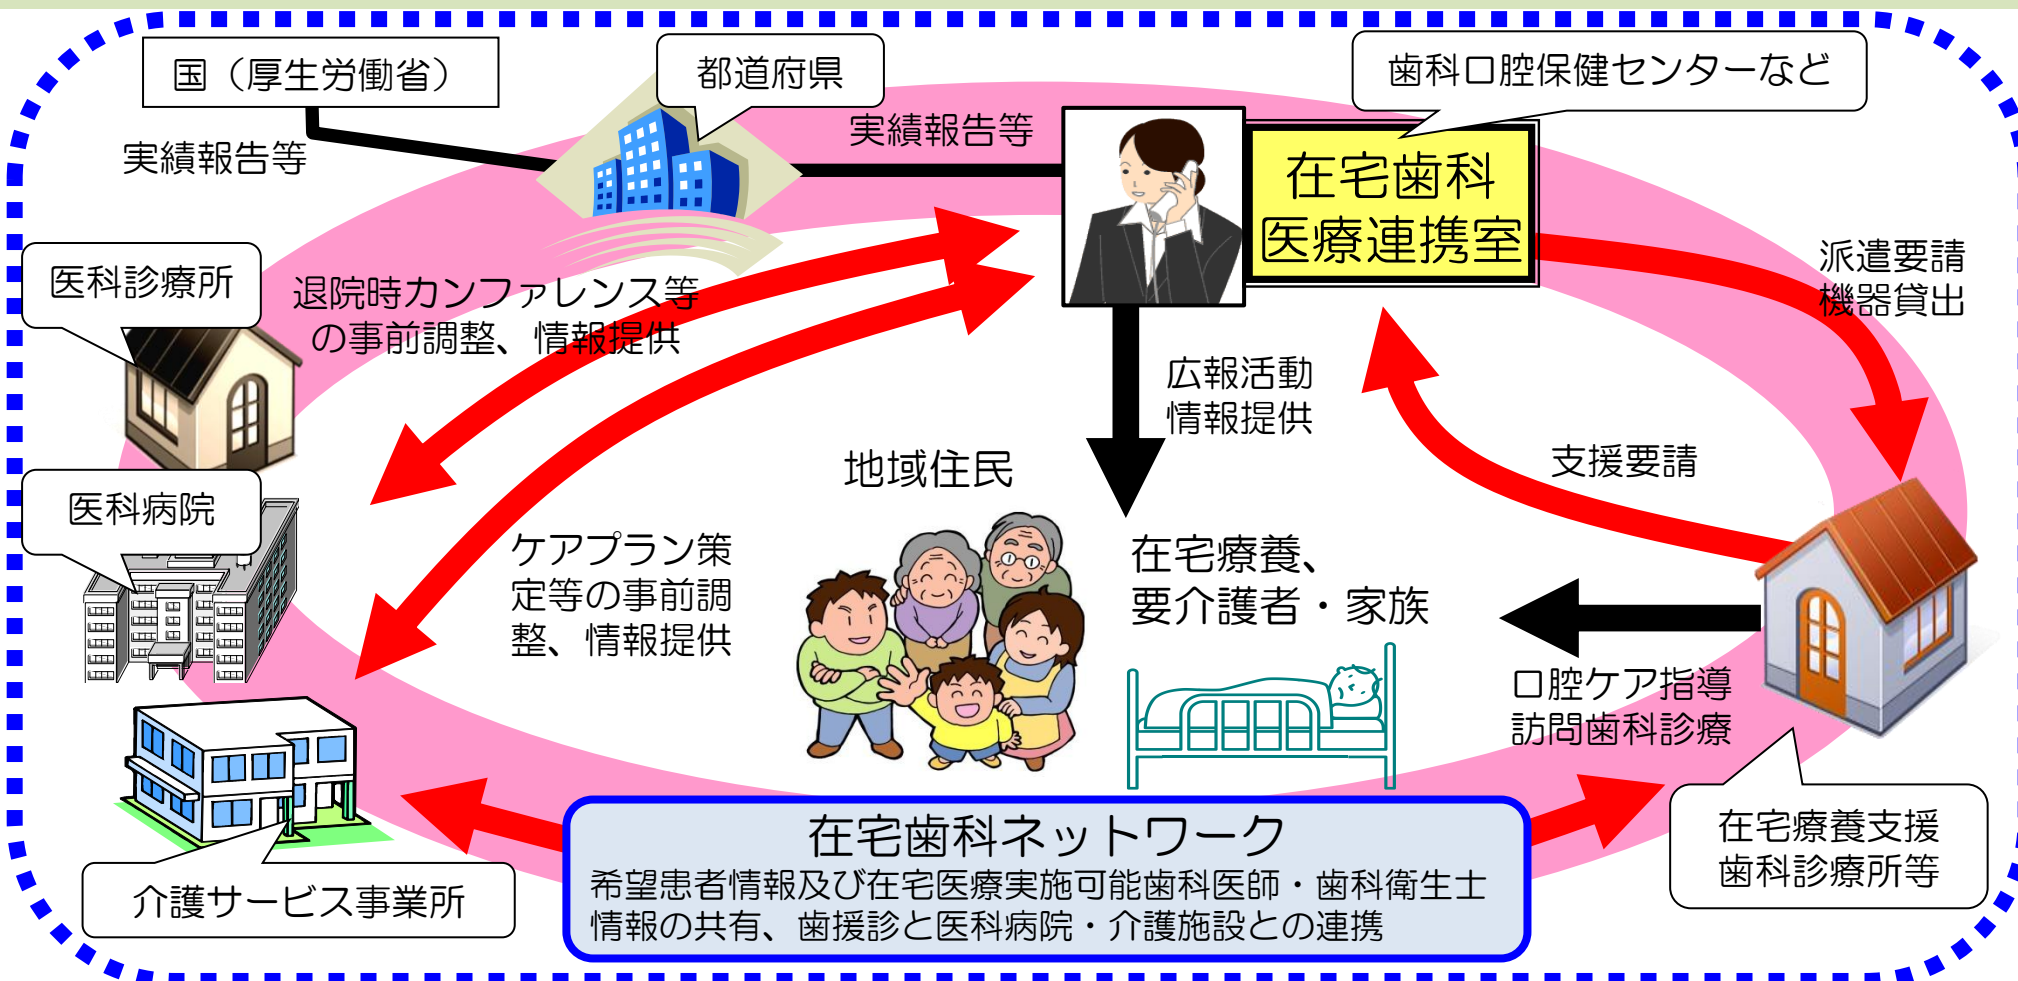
国（厚生労働省）

都道府県

歯科口腔保健センターなど

実績報告等

実績報告等

在宅歯科医療連携室

医科診療所

退院時カンファレンス等の事前調整、情報提供

派遣要請
機器貸出

広報活動
情報提供

地域住民

支援要請

医科病院

ケアプラン策定等の事前調整、情報提供

在宅療養、要介護者・家族

口腔ケア指導
訪問歯科診療

在宅歯科ネットワーク
希望患者情報及び在宅医療実施可能歯科医師・歯科衛生士情報の共有、歯援診と医科病院・介護施設との連携

在宅療養支援歯科診療所等

介護サービス事業所